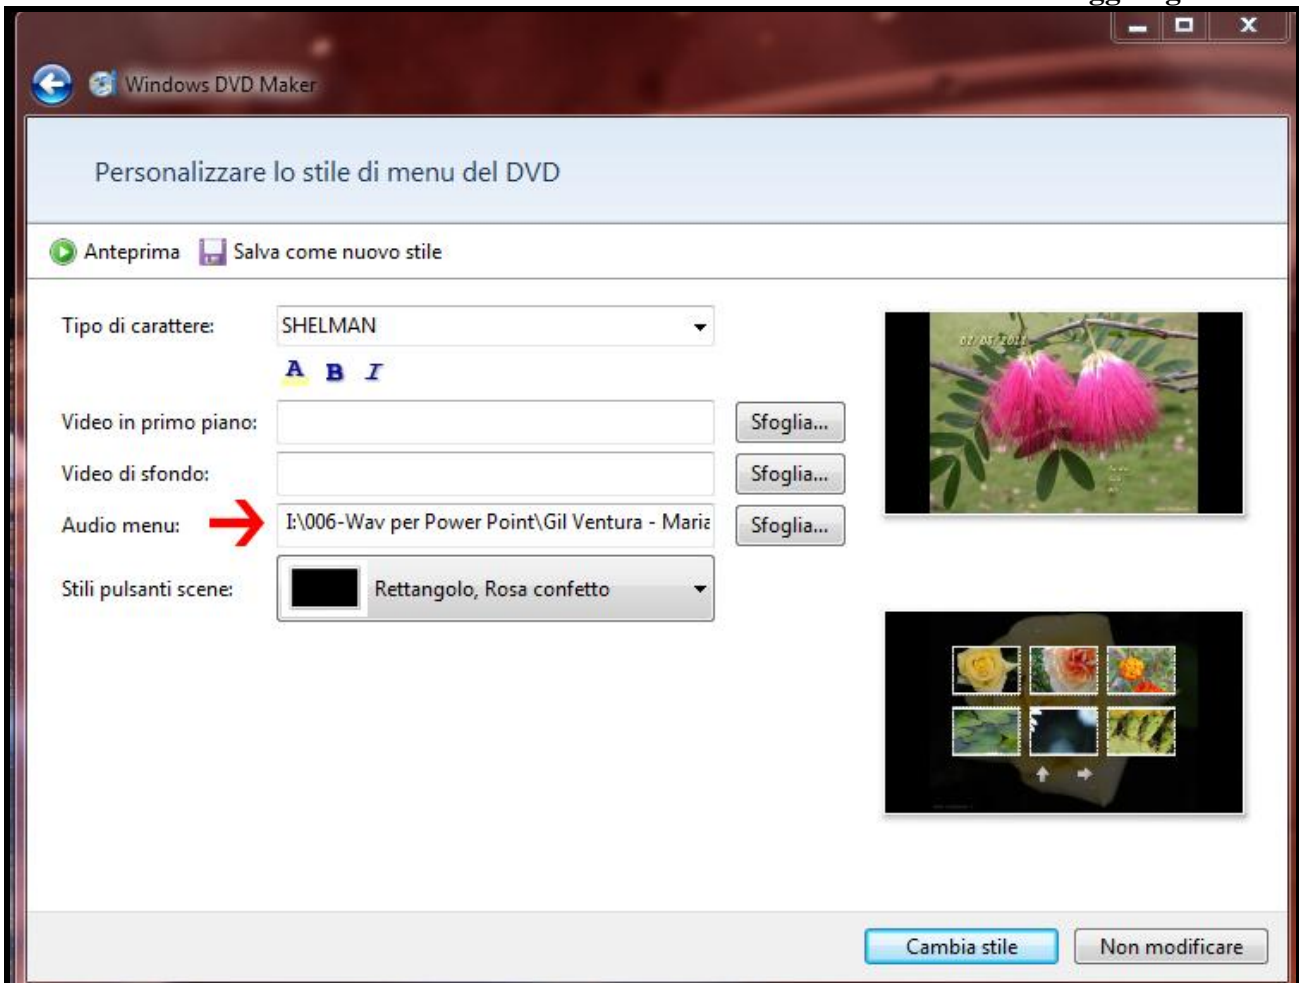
Windows DVD Maker

Personalizzare lo stile di menu del DVD

Anteprima Salva come nuovo stile

Tipo di carattere: SHELMAN

A B I

Video in primo piano: Sfoglia...

Video di sfondo: Sfoglia...

Audio menu: I:\006-Wav per Power Point\Gil Ventura - Maria Sfoglia...

Stili pulsanti scene: Rettangolo, Rosa confetto

02/05/2011

Cambia stile Non modificare